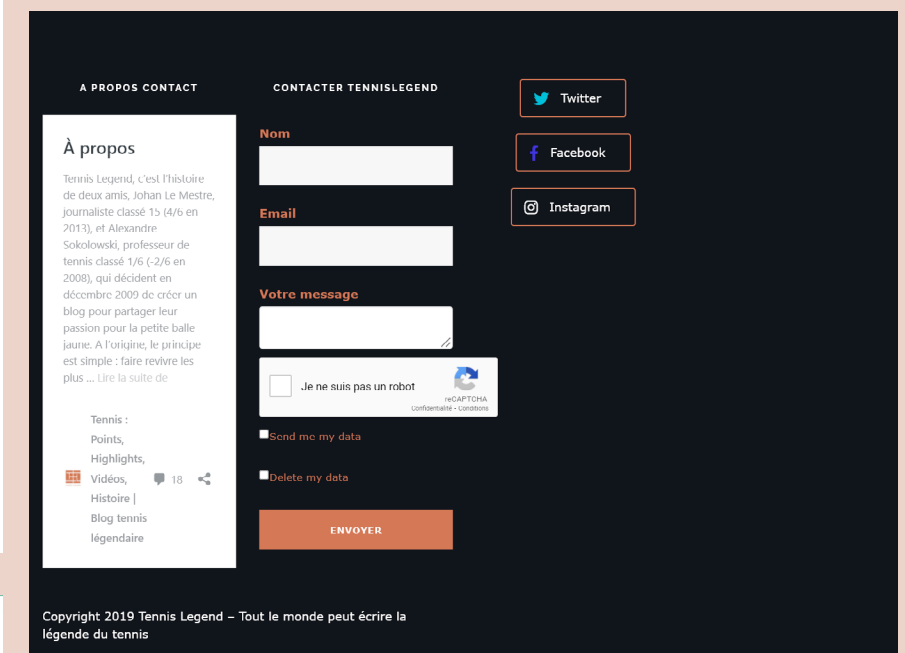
A PROPOS CONTACT

À propos

Tennis Legend, c'est l'histoire de deux amis, Johan Le Mestre, journaliste classé 15 (4/6 en 2013), et Alexandre Sokolowski, professeur de tennis classé 1/6 (-2/6 en 2008), qui décident en décembre 2009 de créer un blog pour partager leur passion pour la petite balle jaune. A l'origine, le principe est simple : faire revivre les plus ... Lire la suite de

Tennis : Points, Highlights, Vidéos, Histoire | Blog tennis légendaire

18

CONTACTER TENNISLEGEND

Nom

Email

Votre message

Je ne suis pas un robot
reCAPTCHA
Confidentialité - Conditions

Send me my data

Delete my data

ENVOYER

Twitter

Facebook

Instagram

Copyright 2019 Tennis Legend – Tout le monde peut écrire la légende du tennis